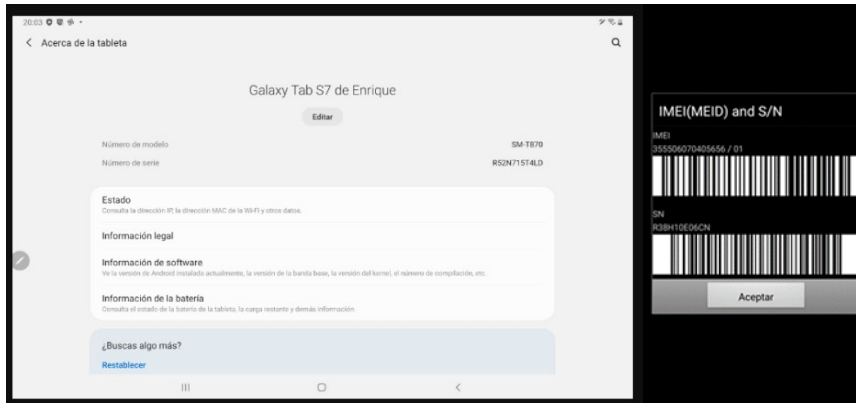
20:03

< Acerca de la tableta

Galaxy Tab S7 de Enrique

Editar

Número de modelo SM-T870

Número de serie R52N715T4LD

Estado
Consulta la dirección IP, la dirección MAC de la Wi-Fi y otros datos.

Información legal

Información de software
Ve la versión de Android instalada actualmente, la versión de la banda base, la versión del kernel, el número de compilación, etc.

Información de la batería
Consulta el estado de la batería de la tableta, la carga restante y demás información.

¿Buscas algo más?

Restablecer

IMEI(MEID) and S/N

IMEI
355506070405656 / 01

SN
R38H10E06CN

Aceptar